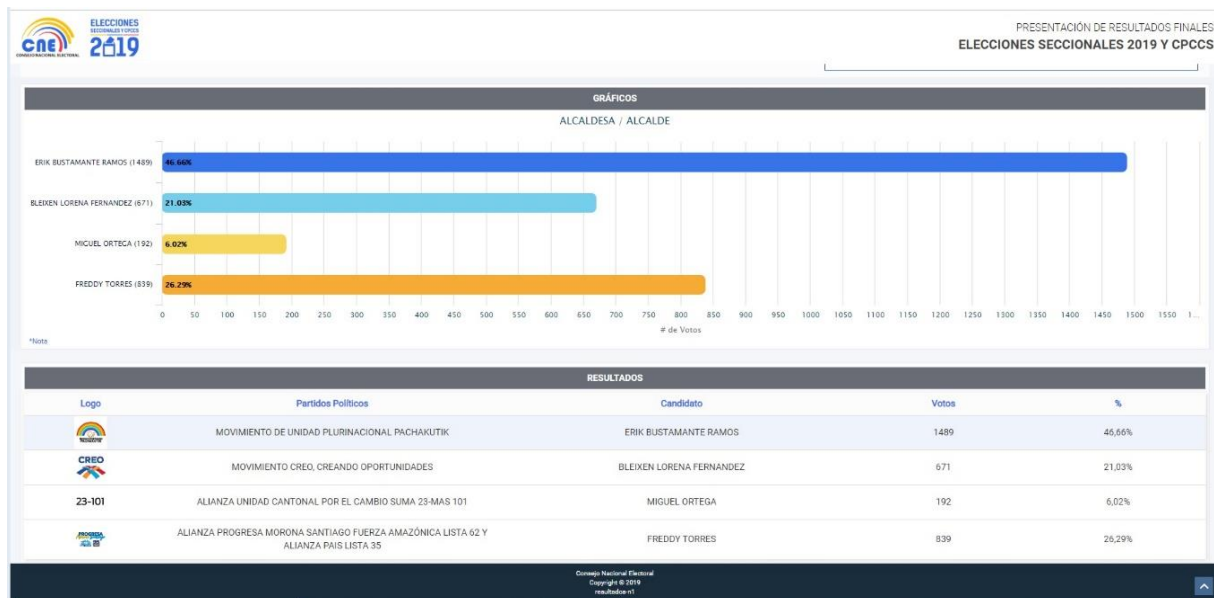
CNE CONSEJO NACIONAL ELECTORAL

ELECCIONES SECCIONALES Y CPCCS 2019

PRESENTACIÓN DE RESULTADOS FINALES
ELECCIONES SECCIONALES 2019 Y CPCCS

GRÁFICOS

ALCALDESA / ALCALDE

ERIK BUSTAMANTE RAMOS (1489) 46.66%

BLEIXEN LORENA FERNANDEZ (671) 21.03%

MIGUEL ORTEGA (192) 6.02%

FREDDY TORRES (839) 26.29%

0 50 100 150 200 250 300 350 400 450 500 550 600 650 700 750 800 850 900 950 1000 1050 1100 1150 1200 1250 1300 1350 1400 1450 1500 1550 1...

# de Votos

*Nota

RESULTADOS

| Logo | Partidos Políticos | Candidato | Votos | % |
|---|---|---|---|---|
| | MOVIMIENTO DE UNIDAD PLURINACIONAL PACHAKUTIK | ERIK BUSTAMANTE RAMOS | 1489 | 46,66% |
| CREO | MOVIMIENTO CREO, CREANDO OPORTUNIDADES | BLEIXEN LORENA FERNANDEZ | 671 | 21,03% |
| 23-101 | ALIANZA UNIDAD CANTONAL POR EL CAMBIO SUMA 23-MAS 101 | MIGUEL ORTEGA | 192 | 6,02% |
| PROGRESA | ALIANZA PROGRESA MORONA SANTIAGO FUERZA AMAZÓNICA LISTA 62 Y ALIANZA PAIS LISTA 35 | FREDDY TORRES | 839 | 26,29% |

Consejo Nacional Electoral
Copyright © 2019
resultados-n1